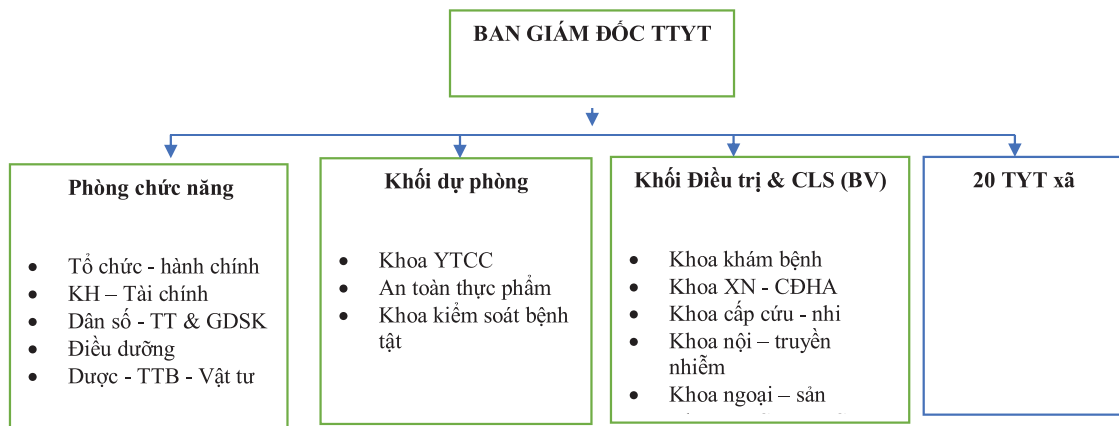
BAN GIÁM ĐỐC TTYT

Phòng chức năng

- Tổ chức - hành chính
- KH – Tài chính
- Dân số - TT & GDSK
- Điều dưỡng
- Dược - TTB - Vật tư

Khối dự phòng

- Khoa YTCC
- An toàn thực phẩm
- Khoa kiểm soát bệnh tật

Khối Điều trị & CLS (BV)

- Khoa khám bệnh
- Khoa XN - CĐHA
- Khoa cấp cứu - nhi
- Khoa nội – truyền nhiễm
- Khoa ngoại – sản
- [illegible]

20 TYT xã